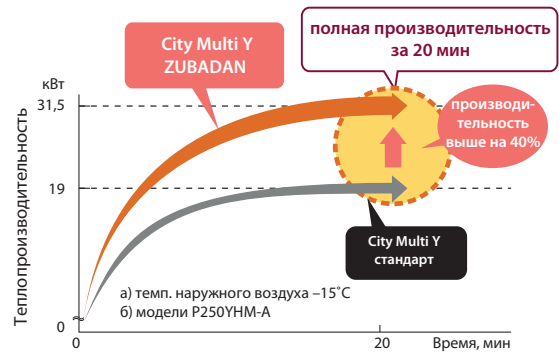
City Multi Y ZUBADAN

полная производительность за 20 мин

кВт

31,5

производительность выше на 40%

Теплопроизводительность

19

City Multi Y стандарт

а) темп. наружного воздуха –15˚C
б) модели P250YHM-A

0

0

20

Время, мин